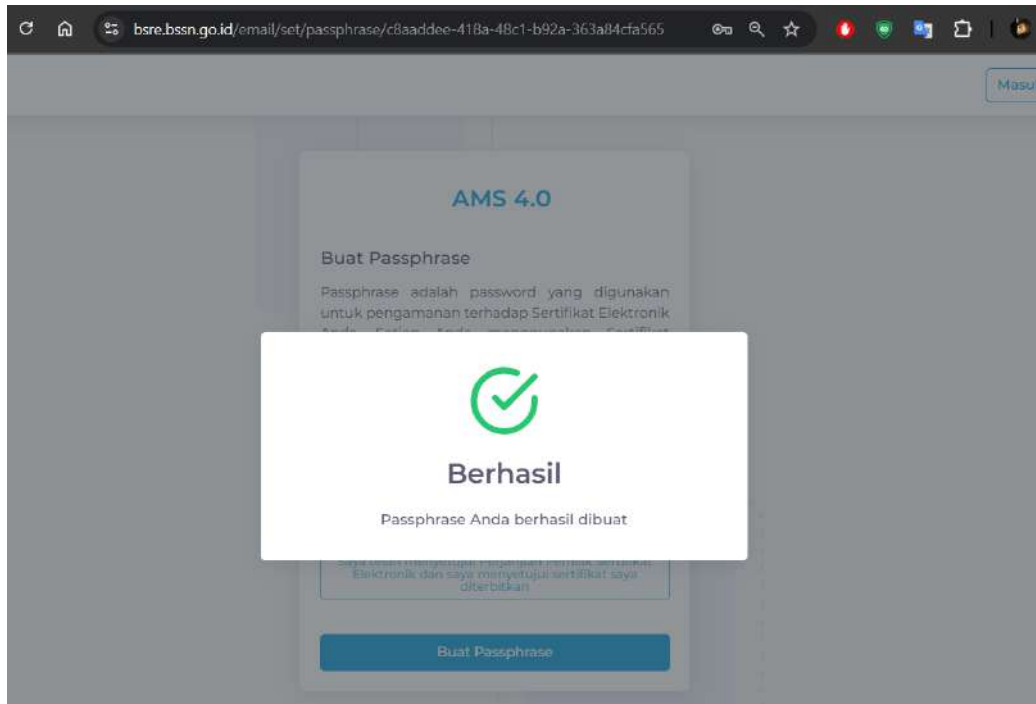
bsre.bssn.go.id/email/set/passphrase/c8aaddee-418a-48c1-b92a-363a84cfa565

Masu

AMS 4.0

Buat Passphrase

Passphrase adalah password yang digunakan untuk pengamanan terhadap Sertifikat Elektronik Anda. Setiap Anda menggunakan Sertifikat

Berhasil

Passphrase Anda berhasil dibuat

Saya telah menyetujui Perjanjian Pemilik Sertifikat Elektronik dan saya menyetujui sertifikat saya diterbitkan

Buat Passphrase